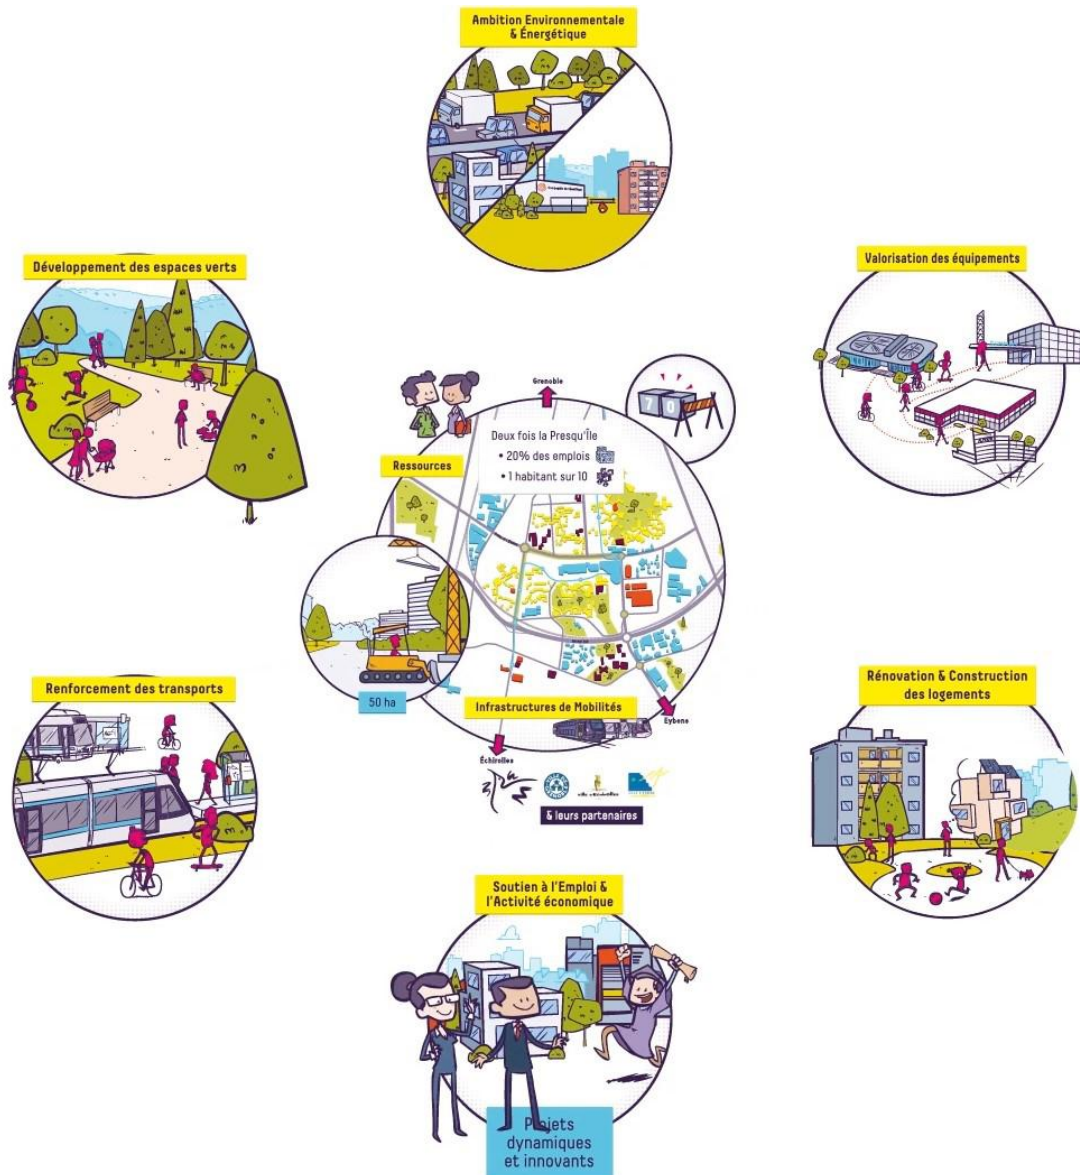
Ambition Environnementale & Énergétique

Développement des espaces verts

Valorisation des équipements

Grenoble

Deux fois la Presqu'Île
• 20% des emplois
• 1 habitant sur 10

Ressources

50 ha

Infrastructures de Mobilités

Eybens

Échirolles

& leurs partenaires

Renforcement des transports

Rénovation & Construction des logements

Soutien à l'Emploi & l'Activité économique

Projets dynamiques et innovants